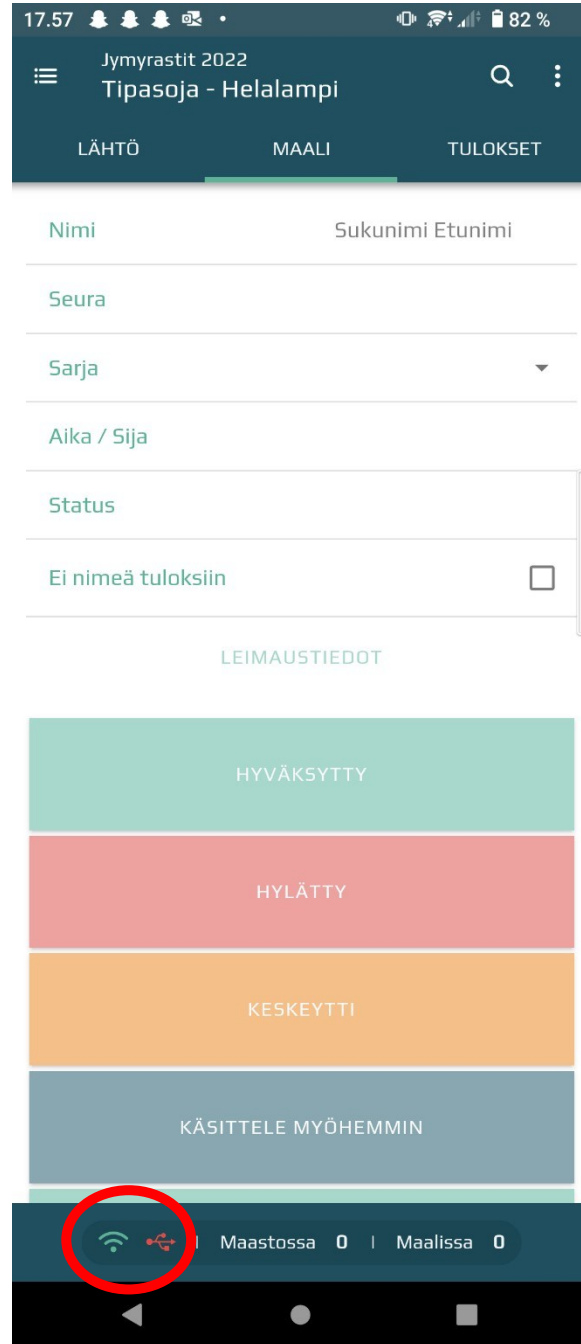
17.57 • 82 %

Jymyrastit 2022
Tipasoja - Helalampi

LÄHTÖ
MAALI
TULOKSET

Nimi
Sukunimi Etunimi

Seura

Sarja

Aika / Sija

Status

Ei nimeä tuloksiin

LEIMAUSTIEDOT

HYVÄKSYTTY

HYLÄTTY

KESKEYTTI

KÄSITTELE MYÖHEMMIN

Maastossa 0 | Maalissa 0